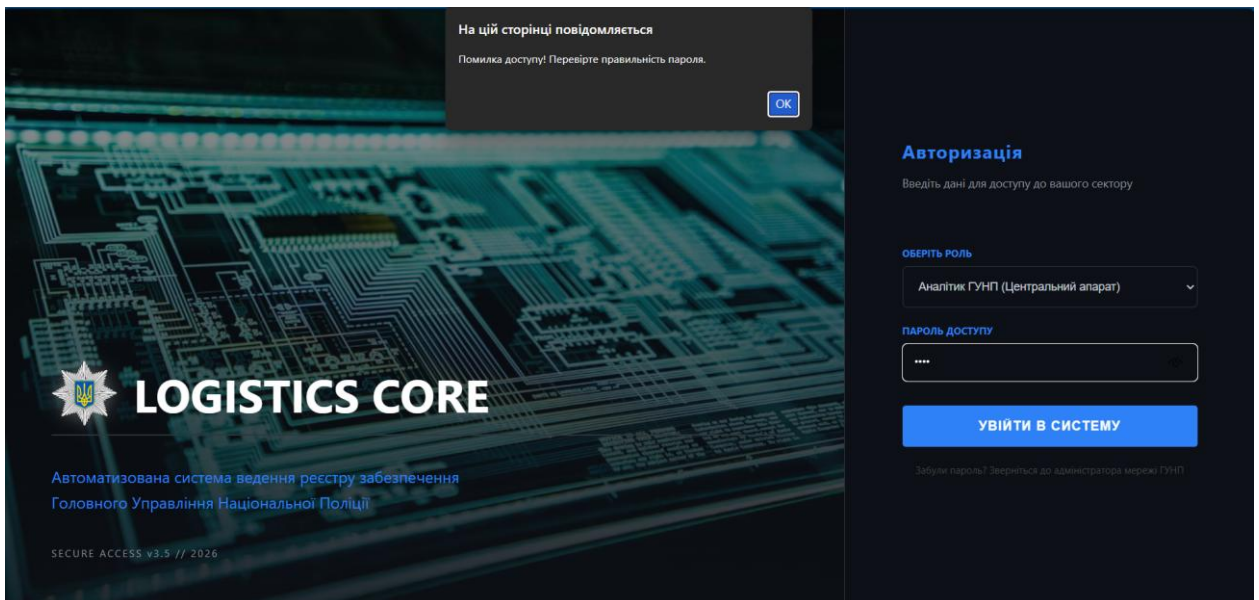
На цій сторінці повідомляється

Помилка доступу! Перевірте правильність пароля.

OK

LOGISTICS CORE

Автоматизована система ведення реєстру забезпечення Головного Управління Національної Поліції

SECURE ACCESS v3.5 // 2026

Авторизація

Введіть дані для доступу до вашого сектору

ОБЕРІТЬ РОЛЬ

Аналітик ГУНП (Центральний апарат)

ПАРОЛЬ ДОСТУПУ

••••

УВІЙТИ В СИСТЕМУ

Забули пароль? Зверніться до адміністратора мережі ГУНП